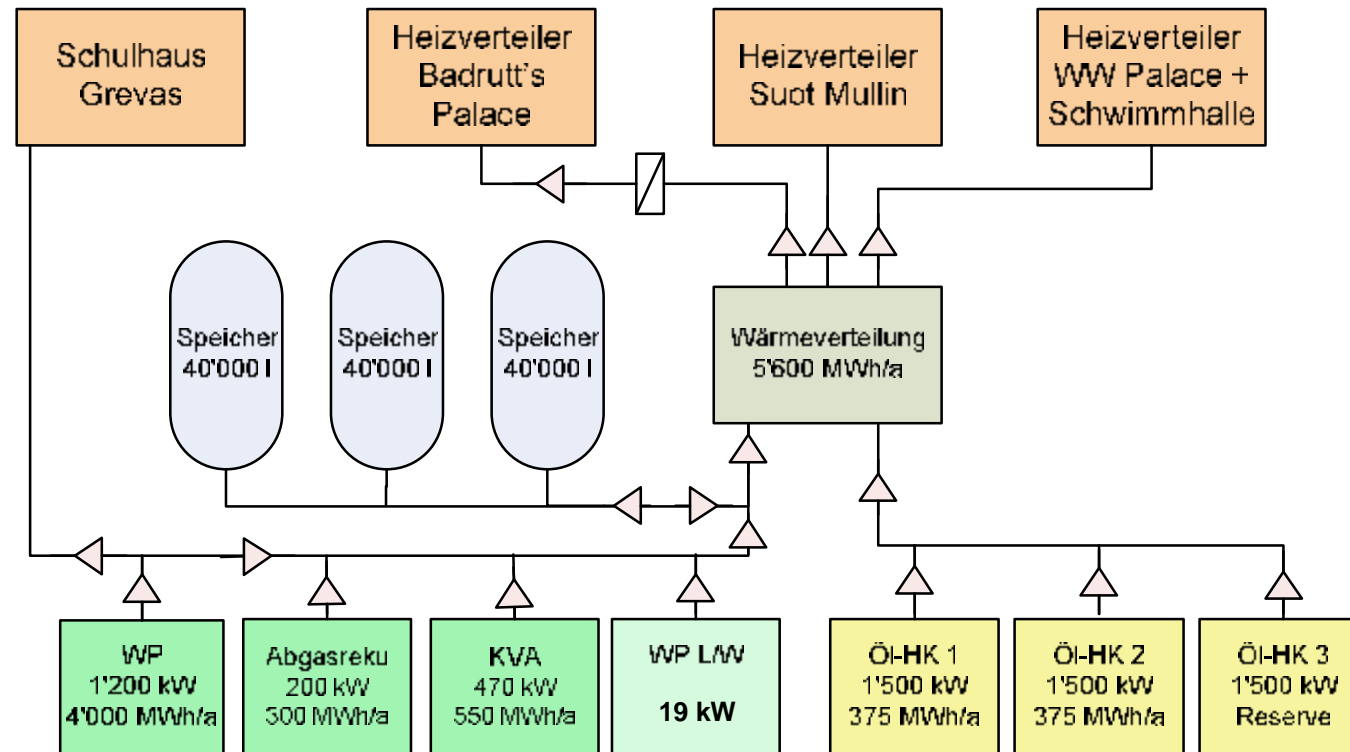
Schulhaus Grevas

Heizverteiler Badrutt's Palace

Heizverteiler Suot Mullin

Heizverteiler WW Palace + Schwimmhalle

Speicher 40'000 l

Speicher 40'000 l

Speicher 40'000 l

Wärmeverteilung 5'600 MWh/a

WP 1'200 kW 4'000 MWh/a

Abgasreku 200 kW 300 MWh/a

KVA 470 kW 550 MWh/a

WP L/W 19 kW

Öl-HK 1 1'500 kW 375 MWh/a

Öl-HK 2 1'500 kW 375 MWh/a

Öl-HK 3 1'500 kW Reserve